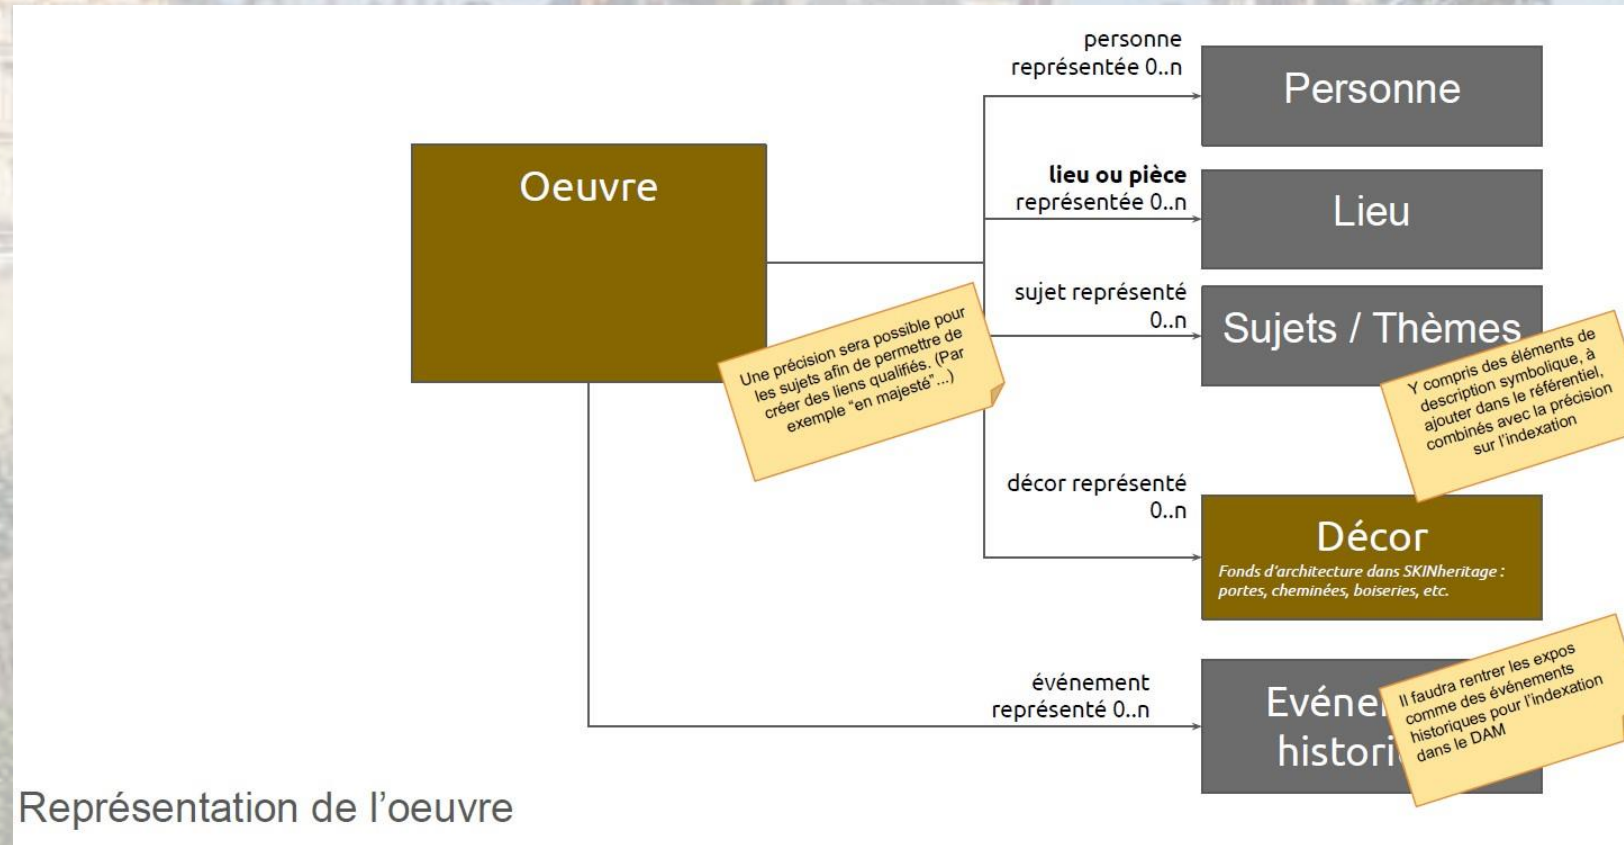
Oeuvre

personne représentée 0..n

Personne

**lieu ou pièce** représentée 0..n

Lieu

sujet représenté 0..n

Sujets / Thèmes

Une précision sera possible pour les sujets afin de permettre de créer des liens qualifiés. (Par exemple "en majesté" ...)

Y compris des éléments de description symbolique, à ajouter dans le référentiel, combinés avec la précision sur l'indexation

décor représenté 0..n

Décor

Fonds d'architecture dans SKINheritage : portes, cheminées, boiseries, etc.

événement représenté 0..n

Evéne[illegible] histori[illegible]

Il faudra rentrer les expos comme des événements historiques pour l'indexation dans le DAM

Représentation de l'oeuvre